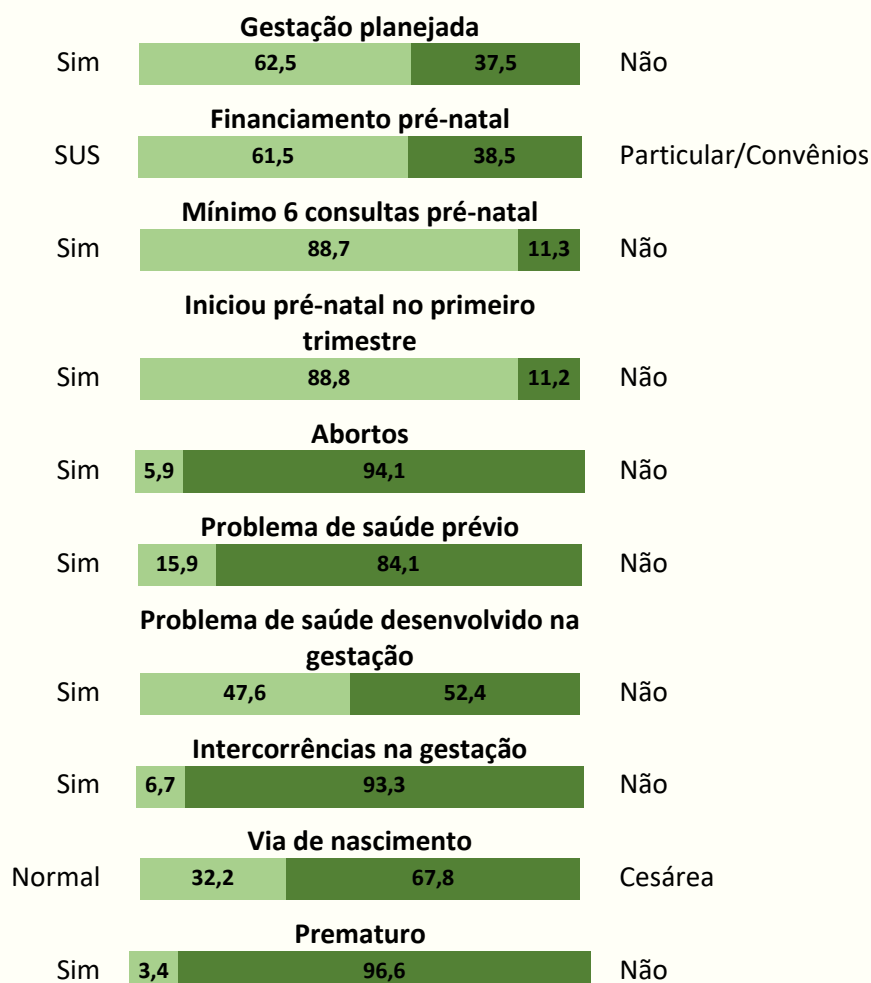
Gestação planejada
Sim 62,5 37,5 Não

Financiamento pré-natal
SUS 61,5 38,5 Particular/Convênios

Mínimo 6 consultas pré-natal
Sim 88,7 11,3 Não

Iniciou pré-natal no primeiro trimestre
Sim 88,8 11,2 Não

Abortos
Sim 5,9 94,1 Não

Problema de saúde prévio
Sim 15,9 84,1 Não

Problema de saúde desenvolvido na gestação
Sim 47,6 52,4 Não

Intercorrências na gestação
Sim 6,7 93,3 Não

Via de nascimento
Normal 32,2 67,8 Cesárea

Prematuro
Sim 3,4 96,6 Não